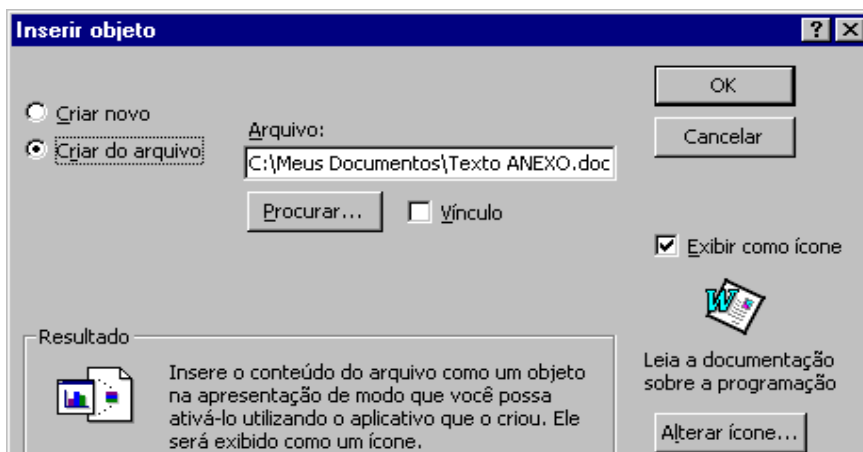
Inserir objeto

?

X

Criar novo

Criar do arquivo

Arquivo:

C:\Meus Documentos\Texto ANEXO.doc

Procurar...

Vínculo

OK

Cancelar

Exibir como ícone

Leia a documentação sobre a programação

Resultado

Insere o conteúdo do arquivo como um objeto na apresentação de modo que você possa ativá-lo utilizando o aplicativo que o criou. Ele será exibido como um ícone.

Alterar ícone...